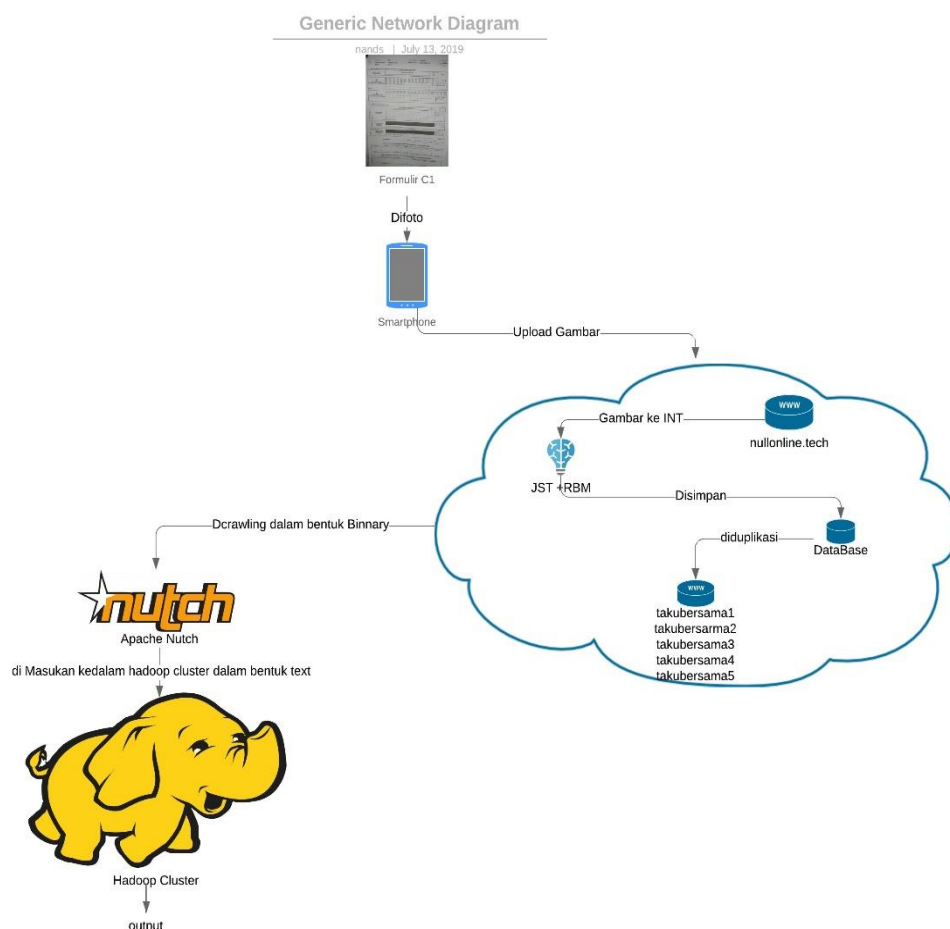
Generic Network Diagram

nands | July 13, 2019

Formulir C1

Difoto

Smartphone

Upload Gambar

Gambar ke INT

www

nullonline.tech

JST +RBM

Disimpan

Dcrawling dalam bentuk Binnary

DataBase

diduplikasi

www

takubersama1
takubersarma2
takubersama3
takubersama4
takubersama5

nutch

Apache Nutch

di Masukan kedalam hadoop cluster dalam bentuk text

Hadoop Cluster

output